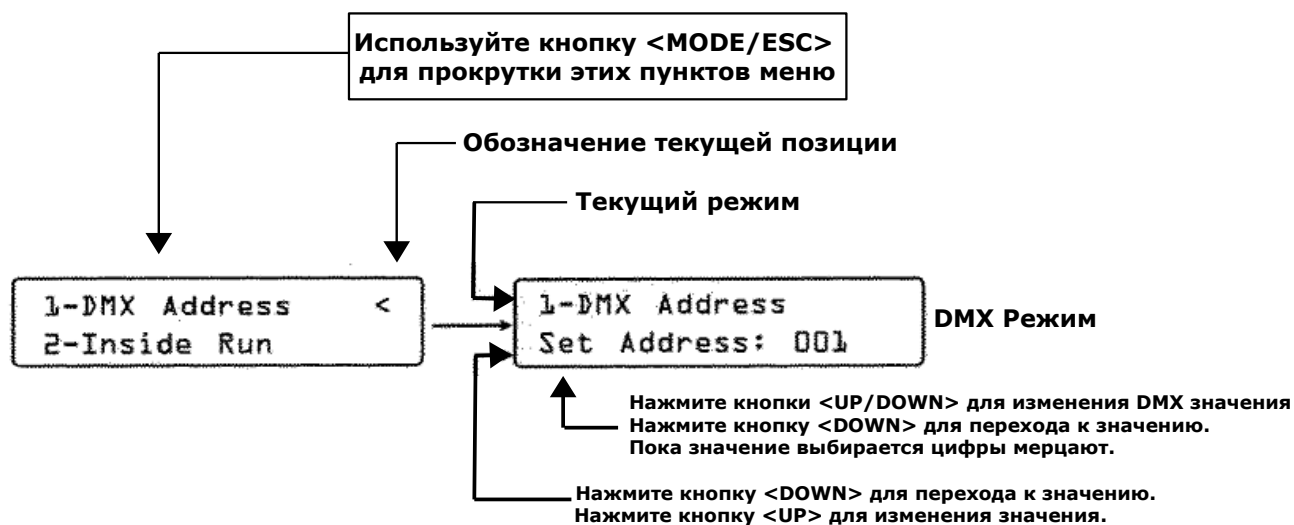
Используйте кнопку <MODE/ESC> для прокрутки этих пунктов меню

Обозначение текущей позиции

Текущий режим

1-DMX Address <
2-Inside Run

1-DMX Address
Set Address: 001

DMX Режим

Нажмите кнопки <UP/DOWN> для изменения DMX значения
Нажмите кнопку <DOWN> для перехода к значению.
Пока значение выбирается цифры мерцают.

Нажмите кнопку <DOWN> для перехода к значению.
Нажмите кнопку <UP> для изменения значения.